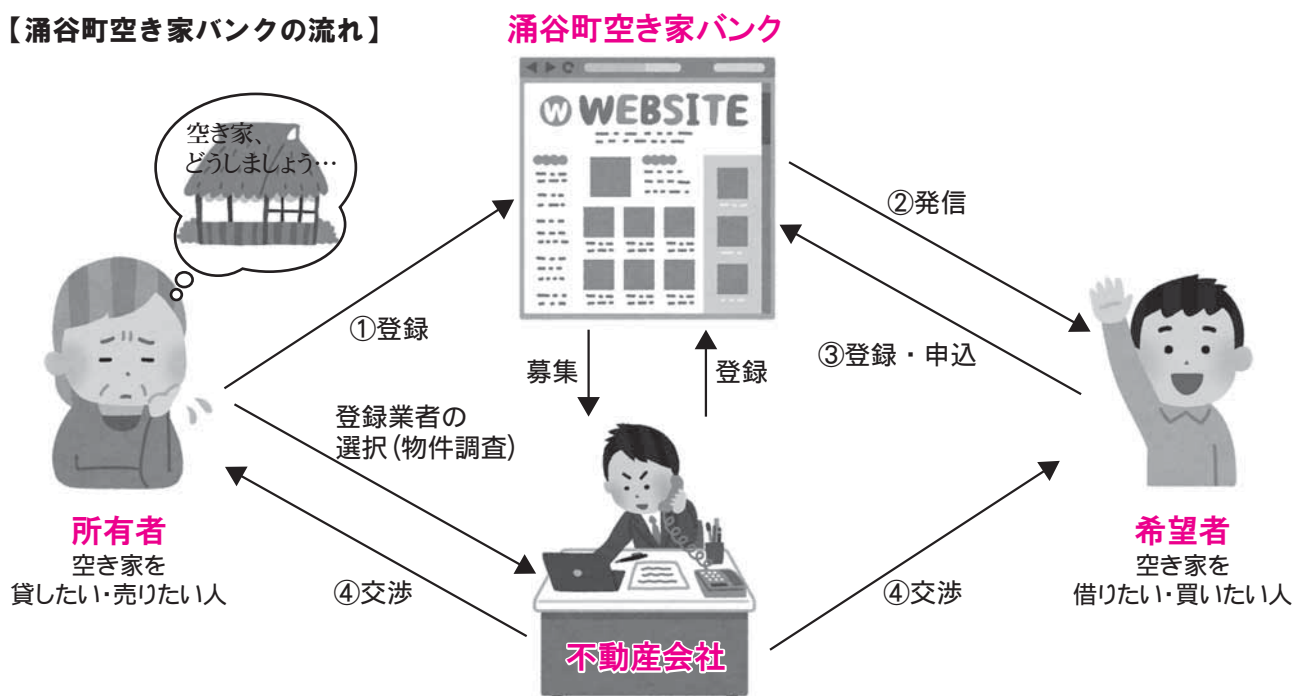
【涌谷町空き家バンクの流れ】

涌谷町空き家バンク

WEBSITE

空き家、
どうしましょう…

②発信

①登録

募集

登録

③登録・申込

登録業者の
選択（物件調査）

所有者
空き家を
貸したい・売りたい人

④交渉

④交渉

希望者
空き家を
借りたい・買いたい人

不動産会社